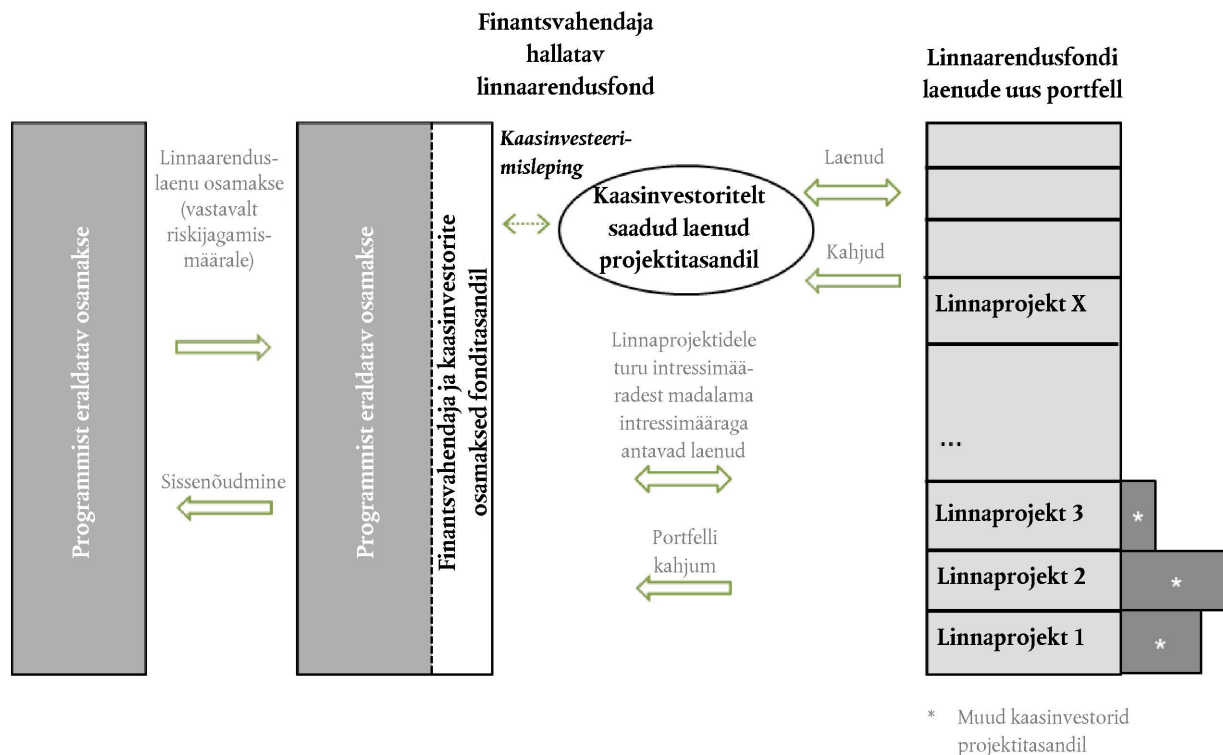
Finantsvahendaja hallatav linnaarendusfond

Linnaarendusfondi laenude uus portfell

Programmist eraldatav osamakse

Linnaarenduslaenu osamakse (vastavalt riskijagamismäärale)

Sissenõudmine

Programmist eraldatav osamakse

Finantsvahendaja ja kaasinvestorite osamaksed fonditasandil

Kaasinvesteerimisleping

Kaasinvestoritelt saadud laenud projektitasandil

Laenud

Kahjud

Linnaprojektidele turu intressimääradest madalama intressimääraga antavad laenud

Portfelli kahjum

Linnaprojekt X

...

Linnaprojekt 3

*

Linnaprojekt 2

*

Linnaprojekt 1

*

* Muud kaasinvestorid projektitasandil